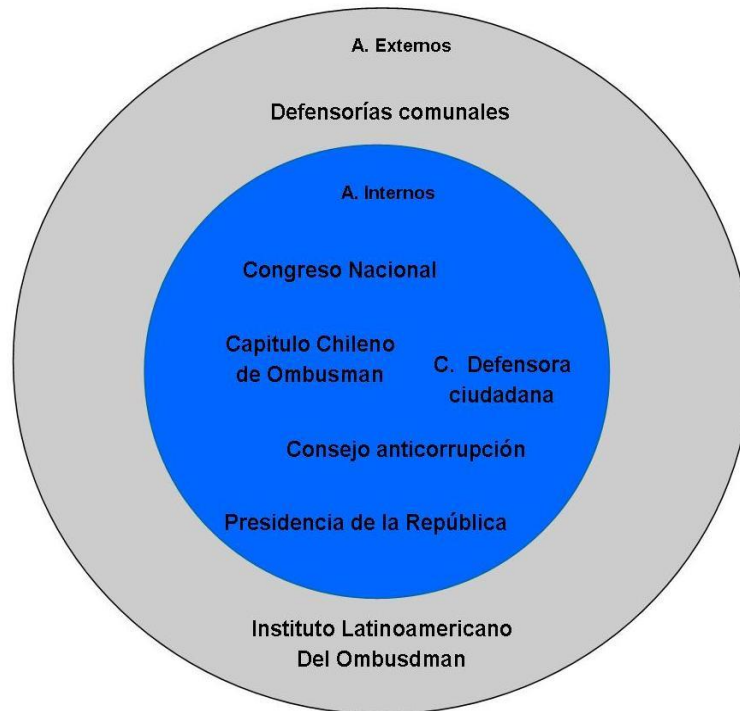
A. Externos

Defensorías comunales

A. Internos

Congreso Nacional

Capitulo Chileno de Ombusman

C. Defensora ciudadana

Consejo anticorrupción

Presidencia de la República

Instituto Latinoamericano Del Ombusdman